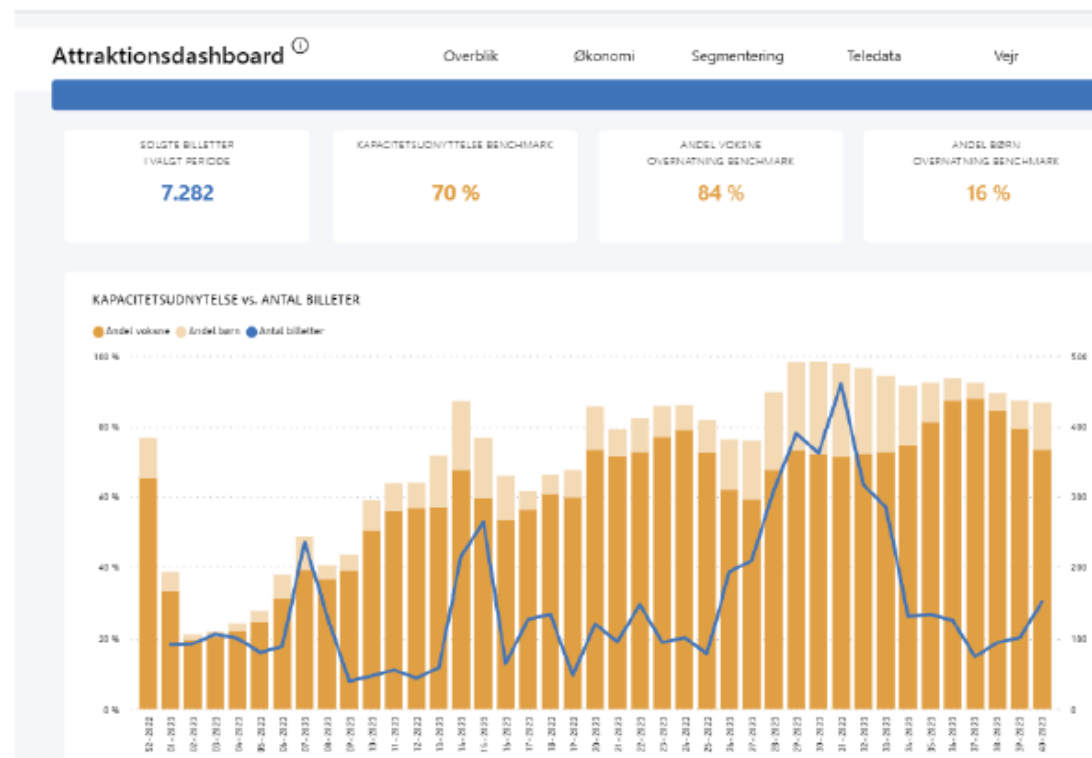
Attraktionsdashboard ⓘ

Overblik Økonomi Segmentering Teledata Vejr

SOLGTE BILLETTER I VALGT PERIODE
7.282

KAPACITETSUDNYTTELSE BENCHMARK
70 %

ANDEL VOKSNE OVERNATNING BENCHMARK
84 %

ANDEL BØRN OVERNATNING BENCHMARK
16 %

KAPACITETSUDNYTTELSE vs. ANTAL BILLETER

Andel voksne Andel børn Antal billetter

100 %
80 %
60 %
40 %
20 %
0 %

500
400
300
200
100
0

52-2022 01-2023 02-2023 03-2023 04-2023 05-2023 06-2023 07-2023 08-2023 09-2023 10-2023 11-2023 12-2023 13-2023 14-2023 15-2023 16-2023 17-2023 18-2023 19-2023 20-2023 21-2023 22-2023 23-2023 24-2023 25-2023 26-2023 27-2023 28-2023 29-2023 30-2023 31-2023 32-2023 33-2023 34-2023 35-2023 36-2023 37-2023 38-2023 39-2023 40-2023